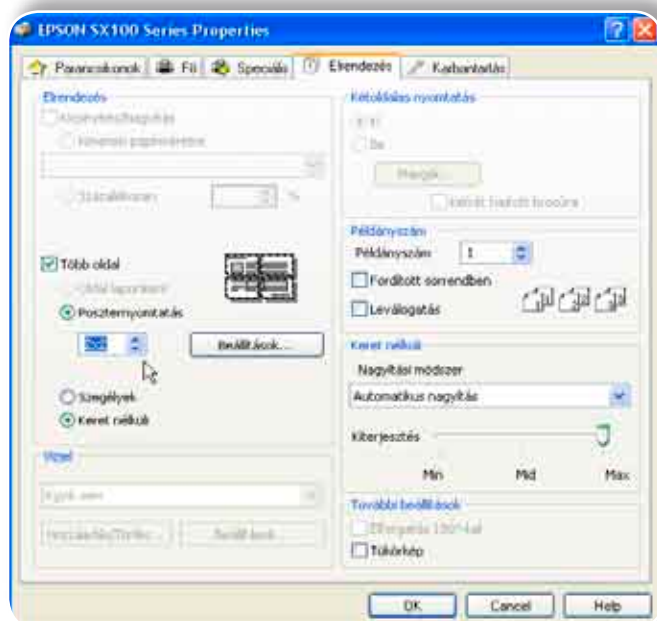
EPSON SX100 Series Properties

Parancsikonok | Fő | Speciális | Elrendezés | Karbantartás

Elrendezés
Kicsinyítés/nagyítás
Kimeneti papírméretre
Százalékosan %

Több oldal
Oldal laponként
Posztemyomtatás
Beállítások...
Szegélyek
Keret nélkül

Vízjel
Egyik sem
Hozzáadás/Törlés... Beállítások...

Kétoldalas nyomtatás
Ki
Be
Margók...
Hajtott füzet brosúra

Példányszám
Példányszám 1
Fordított sorrendben
Leválogatás

Keret nélküli
Nagyítási módszer
Automatikus nagyítás
Kiterjesztés
Min Mid Max

További beállítások
Elforgatás 180°-kal
Tükörkép

OK Cancel Help